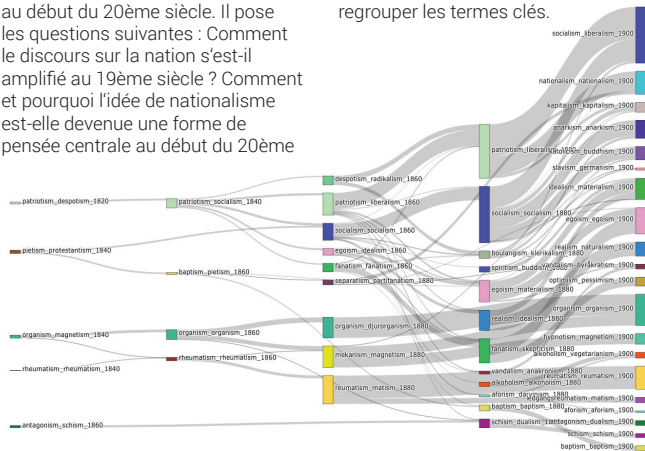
au début du 20ème siècle. Il pose les questions suivantes : Comment le discours sur la nation s'est-il amplifié au 19ème siècle ? Comment et pourquoi l'idée de nationalisme est-elle devenue une forme de pensée centrale au début du 20ème

regrouper les termes clés.

patriotism_despotism_1820
pietism_protestantism_1840
organism_magnetism_1840
rheumatism_rheumatism_1840
antagonism_schism_1860
patriotism_socialism_1840
baptism_pietism_1860
organism_organism_1860
rheumatism_rheumatism_1860
despotism_radikalism_1860
patriotism_liberalism_1860
socialism_socialism_1860
egoism_idealism_1860
fanatism_fanatism_1860
separatism_partifanatism_1880
organism_djurorganism_1880
mekanism_magnetism_1880
reumatism_matism_1880
patriotism_liberalism_1880
socialism_socialism_1880
boulangism_klerikalism_1880
spiritism_buddhism_1880
egoism_materialism_1880
realism_idealism_1880
fanatism_skepticism_1880
vandalism_anakronism_1880
alkoholism_alkoholism_1880
aforism_darwinism_1880
baptism_baptism_1880
schism_dualism_1880
socialism_liberalism_1900
nationalism_nationalism_1900
kapitalism_kapitalism_1900
anarkism_anarkism_1900
hypnotism_buddhism_1900
slavism_germanism_1900
idealism_materialism_1900
egoism_egoism_1900
realism_naturalism_1900
vandalism_byråkratism_1900
optimism_pessimism_1900
organism_organism_1900
hypnotism_magnetism_1900
alkoholism_vegetarianism_1900
reumatism_reumatism_1900
magnetism_matism_1900
aforism_aforism_1900
antagonism_dualism_1900
schism_schism_1900
baptism_baptism_1900